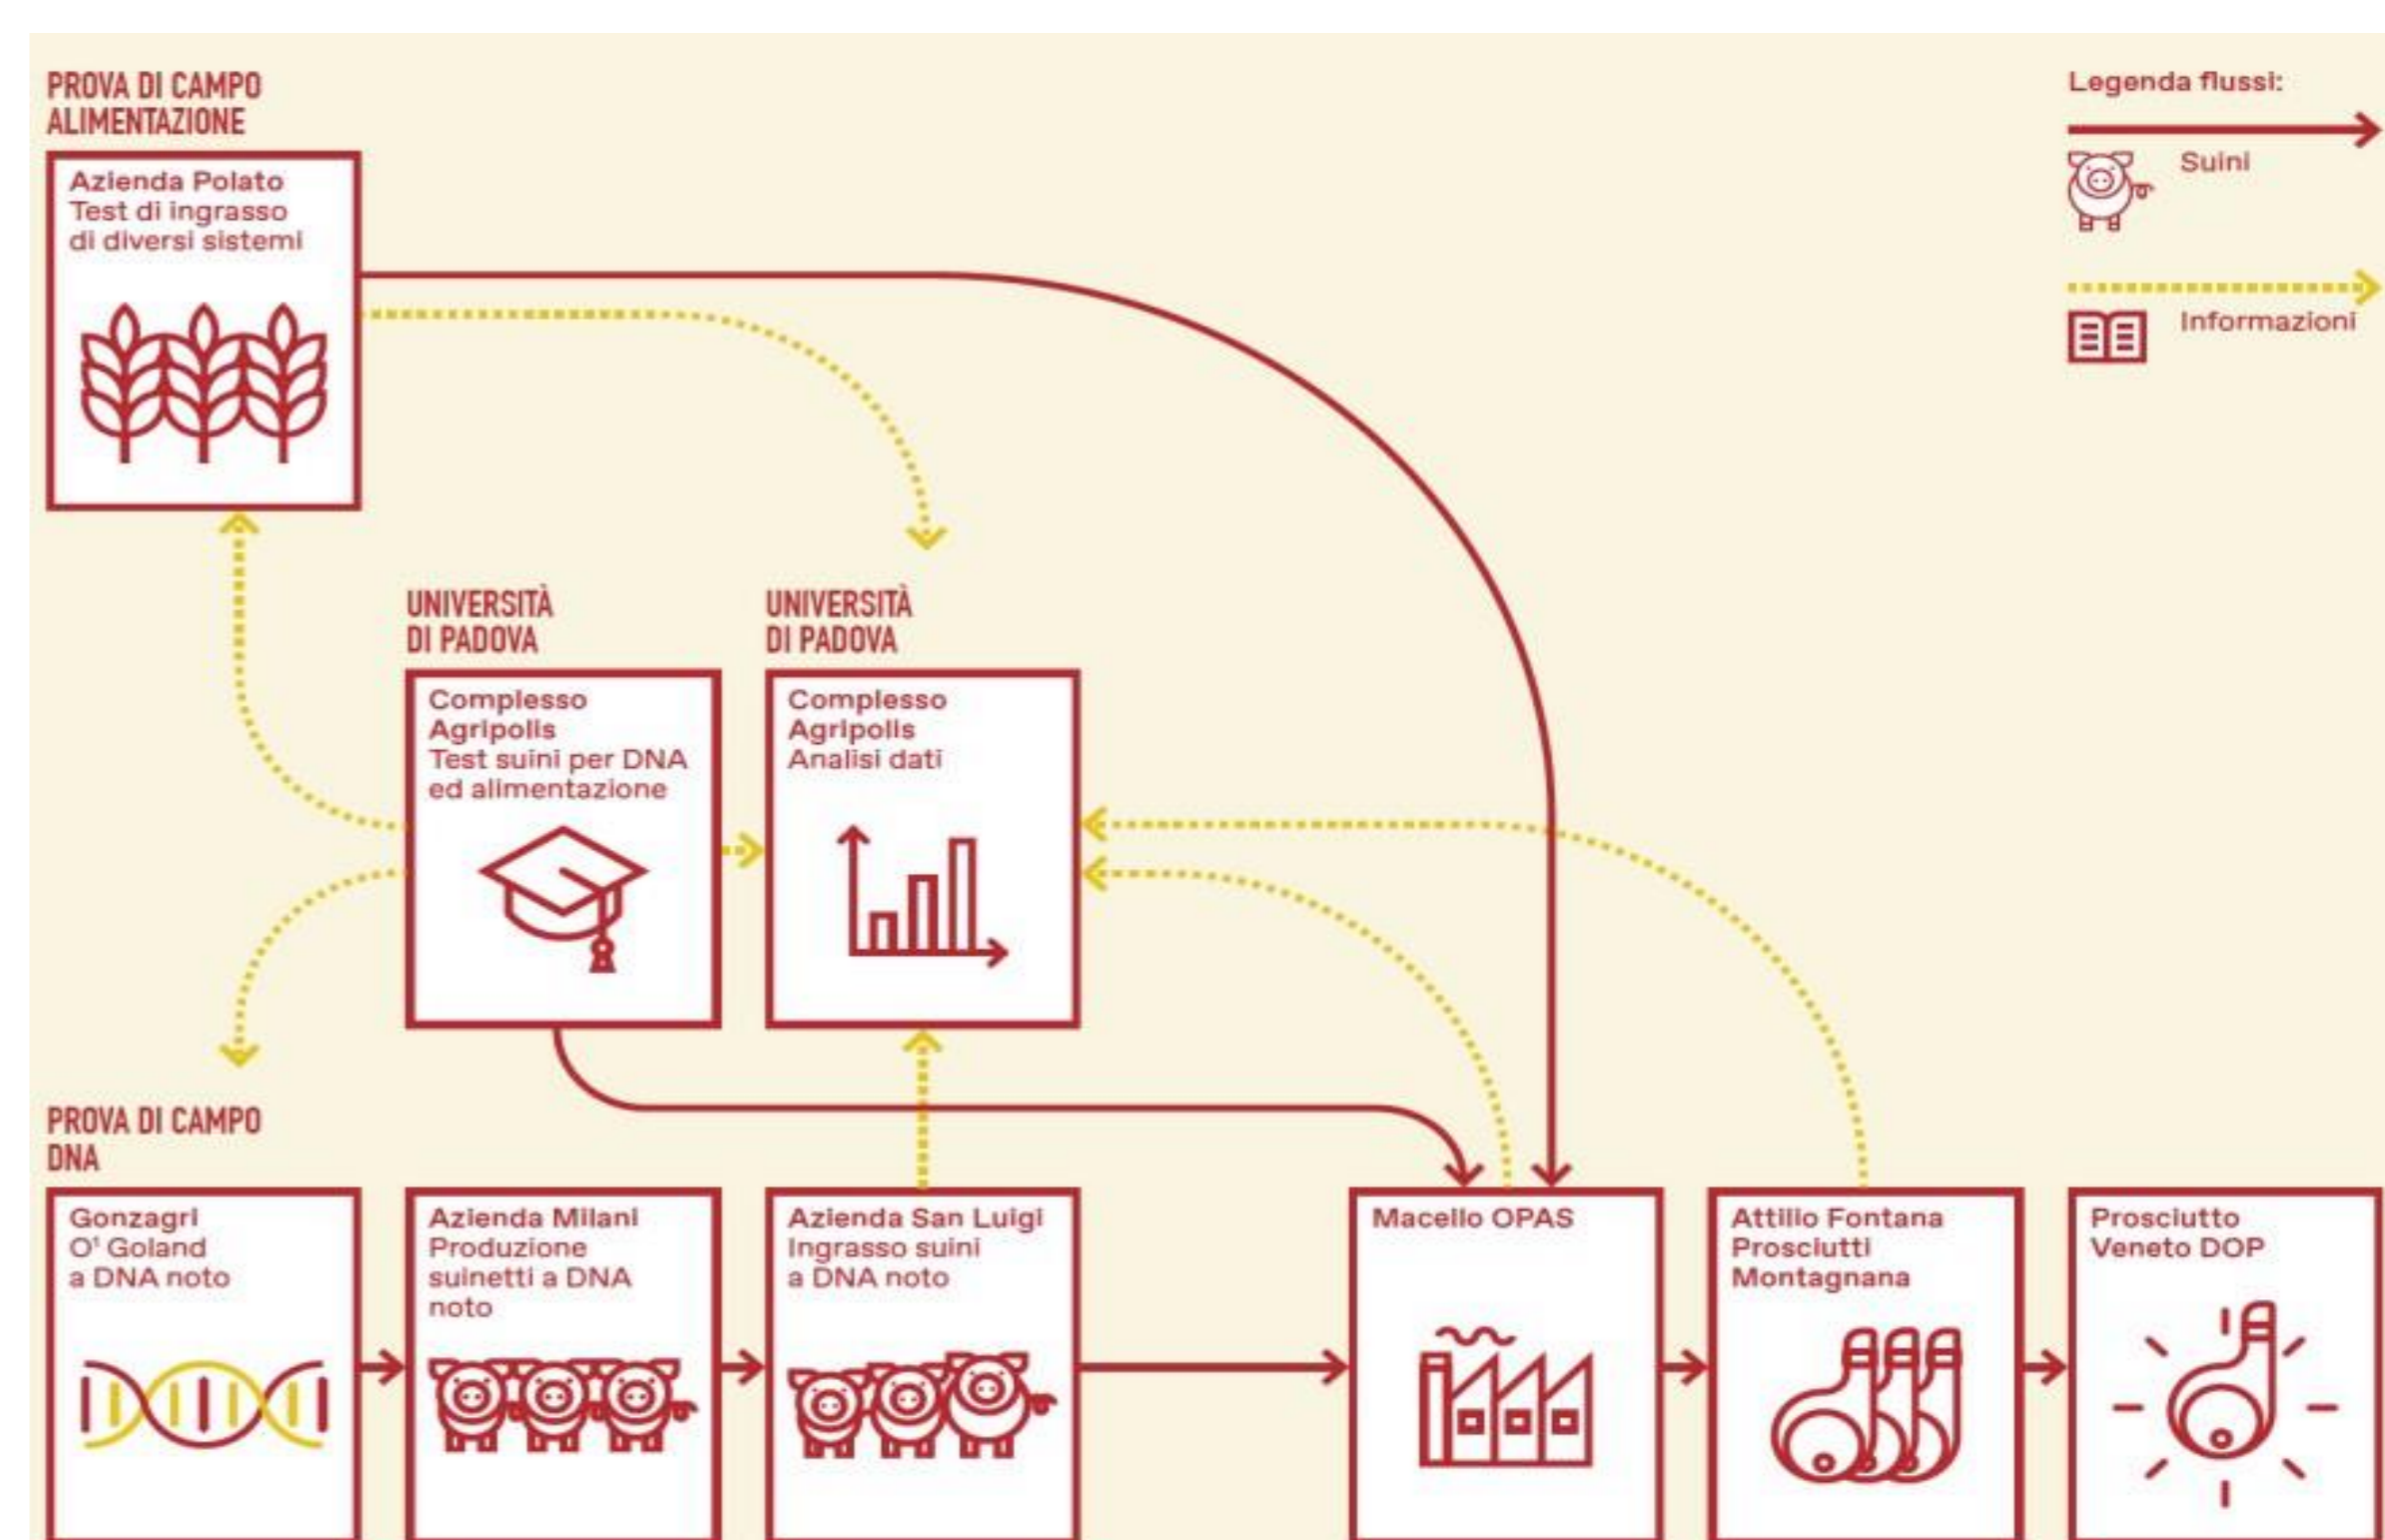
PROVA DI CAMPO
ALIMENTAZIONE

Azienda Polato
Test di ingrasso
di diversi sistemi

Legenda flussi:

Suini

Informazioni

UNIVERSITÀ
DI PADOVA

Complesso
Agripolis
Test suini per DNA
ed alimentazione

UNIVERSITÀ
DI PADOVA

Complesso
Agripolis
Analisi dati

PROVA DI CAMPO
DNA

Gonzagri
O' Goland
a DNA noto

Azienda Milani
Produzione
suinetti a DNA
noto

Azienda San Luigi
Ingrasso suini
a DNA noto

Macello OPAS

Attilio Fontana
Prosciutti
Montagnana

Prosciutto
Veneto DOP